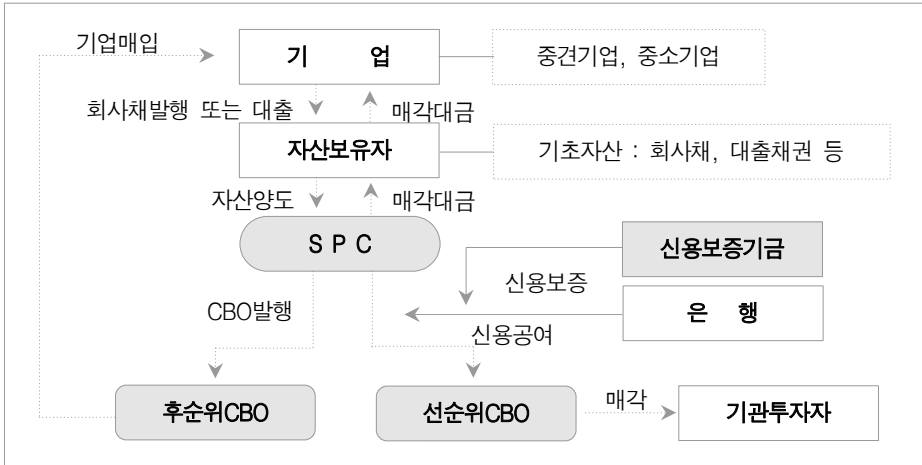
기업매입

기 업

중견기업, 중소기업

회사채발행 또는 대출

매각대금

자산보유자

기초자산 : 회사채, 대출채권 등

자산양도

매각대금

S P C

신용보증기금

신용보증

CBO발행

은 행

신용공여

후순위CBO

선순위CBO

매각

기관투자자